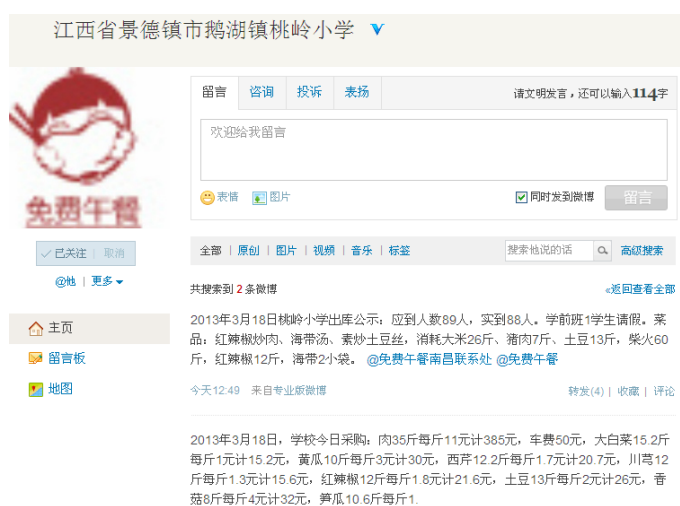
江西省景德镇市鹅湖镇桃岭小学

免费午餐

已关注 | 取消

@他 | 更多

主页

留言板

地图

留言 咨询 投诉 表扬

请文明发言，还可以输入114字

欢迎给我留言

表情 图片

同时发到微博 留言

全部 | 原创 | 图片 | 视频 | 音乐 | 标签

搜索他说的话 高级搜索

共搜索到 2 条微博

«返回查看全部

2013年3月18日桃岭小学出库公示：应到人数89人，实到88人。学前班1学生请假。菜品：红辣椒炒肉、海带汤、素炒土豆丝，消耗大米26斤、猪肉7斤、土豆13斤，柴火60斤，红辣椒12斤，海带2小袋。 @免费午餐南昌联系处 @免费午餐

今天12:49 来自专业版微博

转发(4) | 收藏 | 评论

2013年3月18日，学校今日采购：肉35斤每斤11元计385元，车费50元，大白菜15.2斤每斤1元计15.2元，黄瓜10斤每斤3元计30元，西芹12.2斤每斤1.7元计20.7元，川芎12斤每斤1.3元计15.6元，红辣椒12斤每斤1.8元计21.6元，土豆13斤每斤2元计26元，香菇8斤每斤4元计32元，笋瓜10.6斤每斤1.